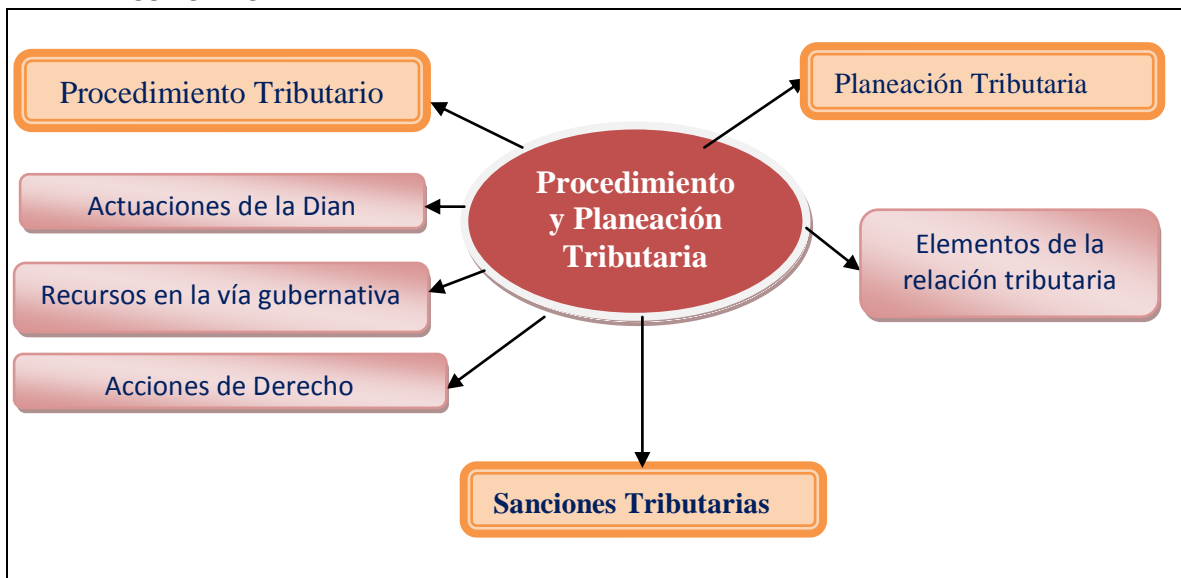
Procedimiento y Planeación Tributaria

Procedimiento Tributario

Planeación Tributaria

Actuaciones de la Dian

Elementos de la relación tributaria

Recursos en la vía gubernativa

Acciones de Derecho

Sanciones Tributarias